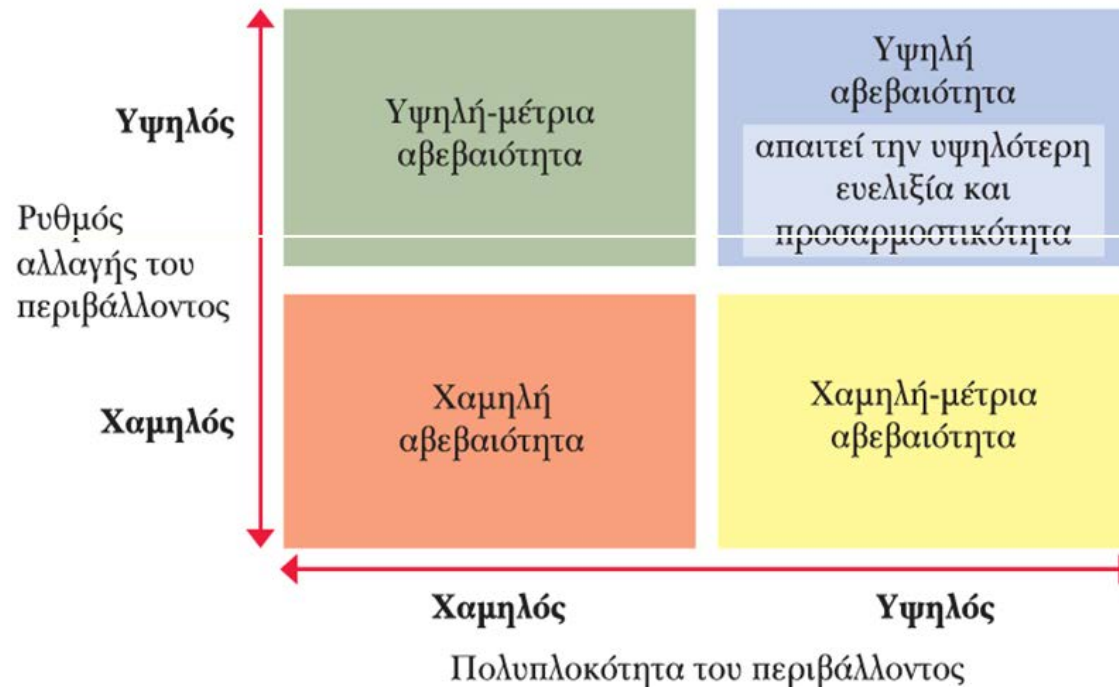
Υψηλός

Ρυθμός αλλαγής του περιβάλλοντος

Χαμηλός

Υψηλή-μέτρια αβεβαιότητα

Υψηλή αβεβαιότητα

απαιτεί την υψηλότερη ευελιξία και προσαρμοστικότητα

Χαμηλή αβεβαιότητα

Χαμηλή-μέτρια αβεβαιότητα

Χαμηλός

Υψηλός

Πολυπλοκότητα του περιβάλλοντος